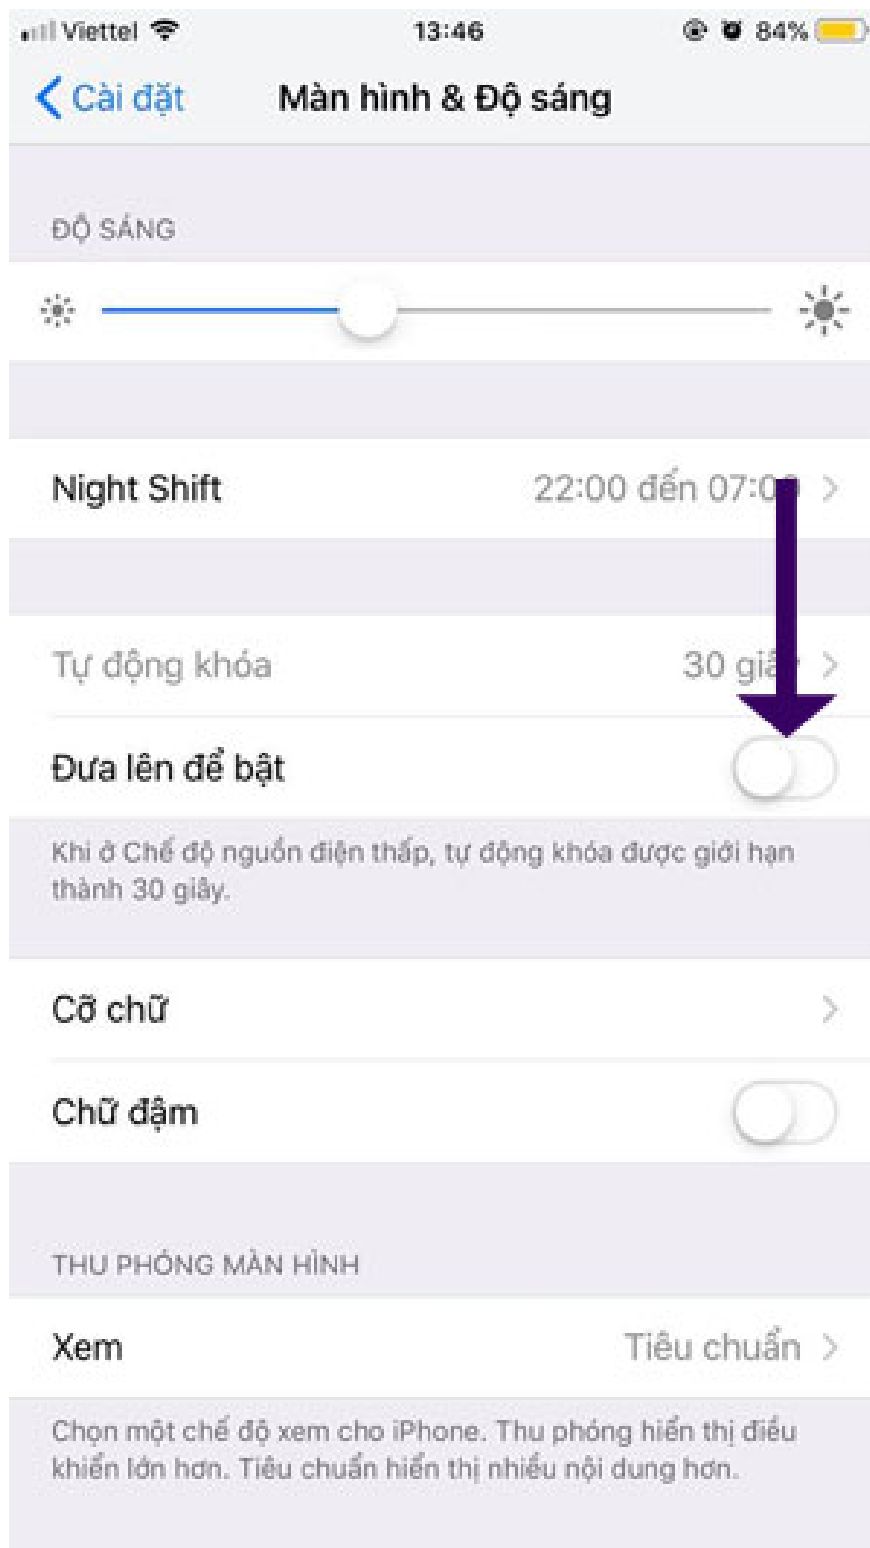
Viettel 13:46 84%

Cài đặt Màn hình & Độ sáng

ĐỘ SÁNG

Night Shift 22:00 đến 07:0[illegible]

Tự động khóa 30 giâ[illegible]

Đưa lên để bật

Khi ở Chế độ nguồn điện thấp, tự động khóa được giới hạn thành 30 giây.

Cỡ chữ

Chữ đậm

THU PHÓNG MÀN HÌNH

Xem Tiêu chuẩn

Chọn một chế độ xem cho iPhone. Thu phóng hiển thị điều khiển lớn hơn. Tiêu chuẩn hiển thị nhiều nội dung hơn.